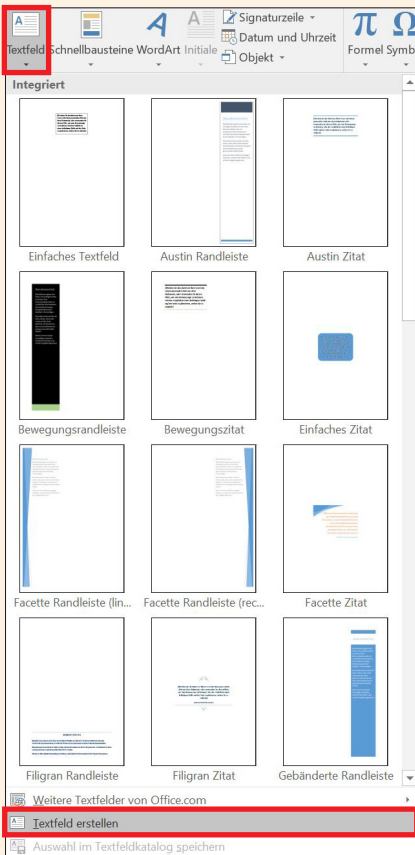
Textfeld Schnellbausteine WordArt Initiale Signaturzeile Datum und Uhrzeit Objekt Formel Symb

Integriert

Einfaches Textfeld
Austin Randleiste
Austin Zitat
Bewegungsrandleiste
Bewegungszitat
Einfaches Zitat
Facette Randleiste (lin...
Facette Randleiste (rec...
Facette Zitat
Filigran Randleiste
Filigran Zitat
Gebänderte Randleiste

Weitere Textfelder von Office.com
Textfeld erstellen
Auswahl im Textfeldkatalog speichern